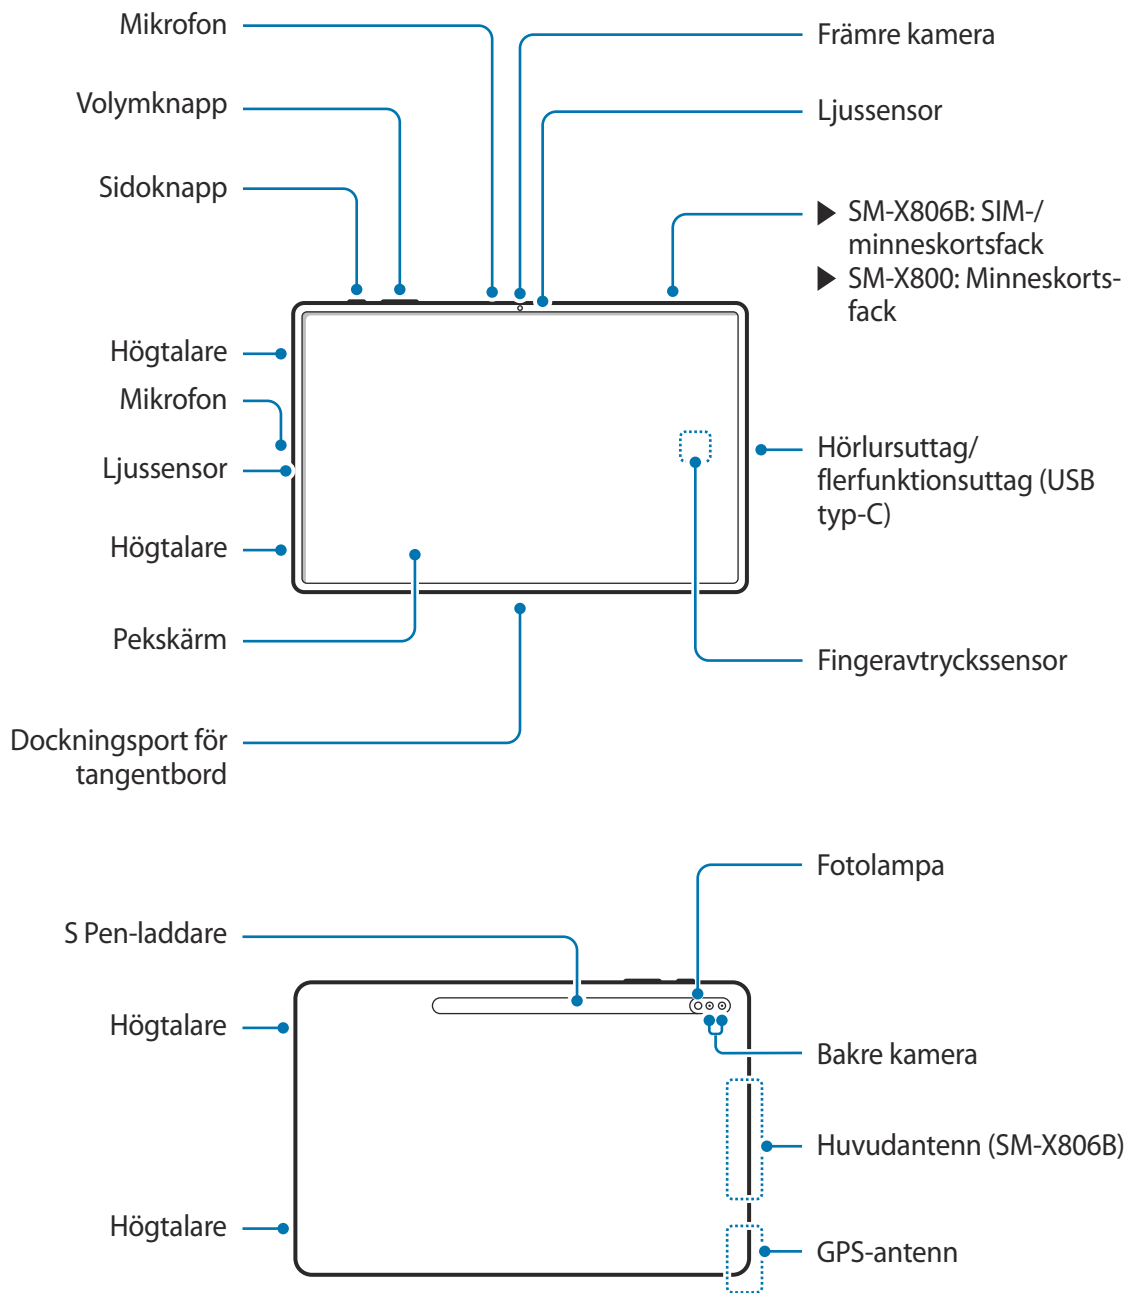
Mikrofon

Volymknapp

Sidoknapp

Högtalare

Mikrofon

Ljussensor

Högtalare

Pekskärm

Dockningsport för tangentbord

Främre kamera

Ljussensor

▶ SM-X806B: SIM-/minneskortsfack
▶ SM-X800: Minneskortsfack

Hörlursuttag/flerfunktionsuttag (USB typ-C)

Fingeravtryckssensor

S Pen-laddare

Högtalare

Högtalare

Fotolampa

Bakre kamera

Huvudantenn (SM-X806B)

GPS-antenn